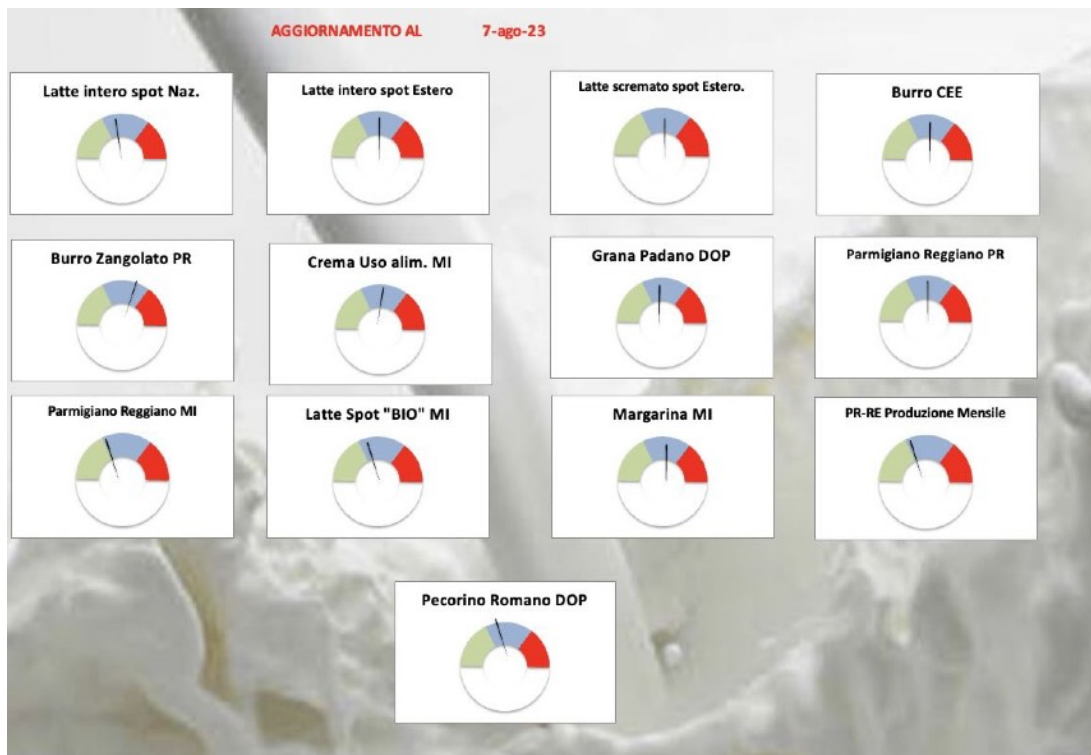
AGGIORNAMENTO AL 7-ago-23

Latte intero spot Naz.

Latte intero spot Estero

Latte scremato spot Estero.

Burro CEE

Burro Zangolato PR

Crema Uso alim. MI

Grana Padano DOP

Parmigiano Reggiano PR

Parmigiano Reggiano MI

Latte Spot "BIO" MI

Margarina MI

PR-RE Produzione Mensile

Pecorino Romano DOP